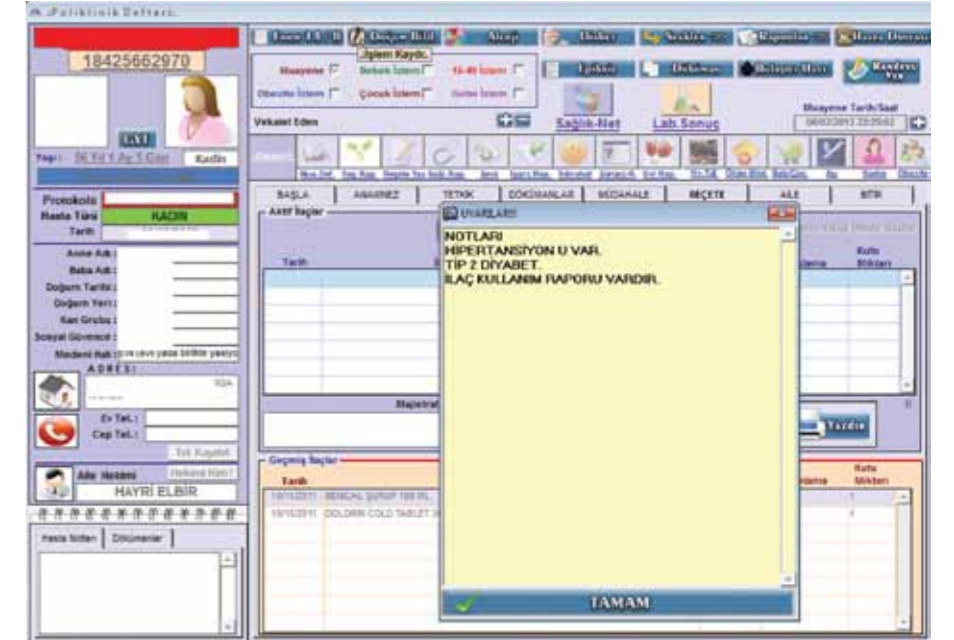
Poliklinik Defteri

18425662970

CAT

Yaşı : 56 Yıl 1 Ay 5 Gün Kadın

Protokolü
Hasta Türü KADIN
Tarih

Anne Adı :
Baba Adı :
Doğum Tarihi :
Doğum Yeri :
Kan Grubu :
Sosyal Güvence :
Medeni Hali

ADRES :

Ev Tel. :
Cep Tel. :

Tel. Kaydet

Aile Hekimi
HAYRİ ELBİR

Hasta Notları Dökümanlar

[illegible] Doğum Bild. Ateşe Diyet Sevklere Raporlar Hasta Durumu
İşlem Kaydı
Muayene Bebek İzlemi 15-49 İzlemi
Obezite İzlemi Çocuk İzlemi Gebe İzlemi
Epikriz Dekontlar Belge Hazır Randevu Ver
Sağlık-Net Lab.Sonuç
Muayene Tarih/Saat
Vekalet Eden

BAŞLA ANAMNEZ TETKİK DÖKÜMANLAR MÜDAHALE REÇETE AİLE BİTİR

Aktif İlaçlar
Tarih
Kutu Miktarı

Geçmiş İlaçlar
Tarih
Kutu Miktarı
10/11/2011 BEMCAL ŞURUP 100 ML
10/11/2011 DOLOREX COLD TABLET 3

Yazdır

UYARILAR
NOTLARI
HİPERTANSİYON U VAR.
TİP 2 DİYABET.
İLAÇ KULLANIM RAPORU VARDIR.

TAMAM